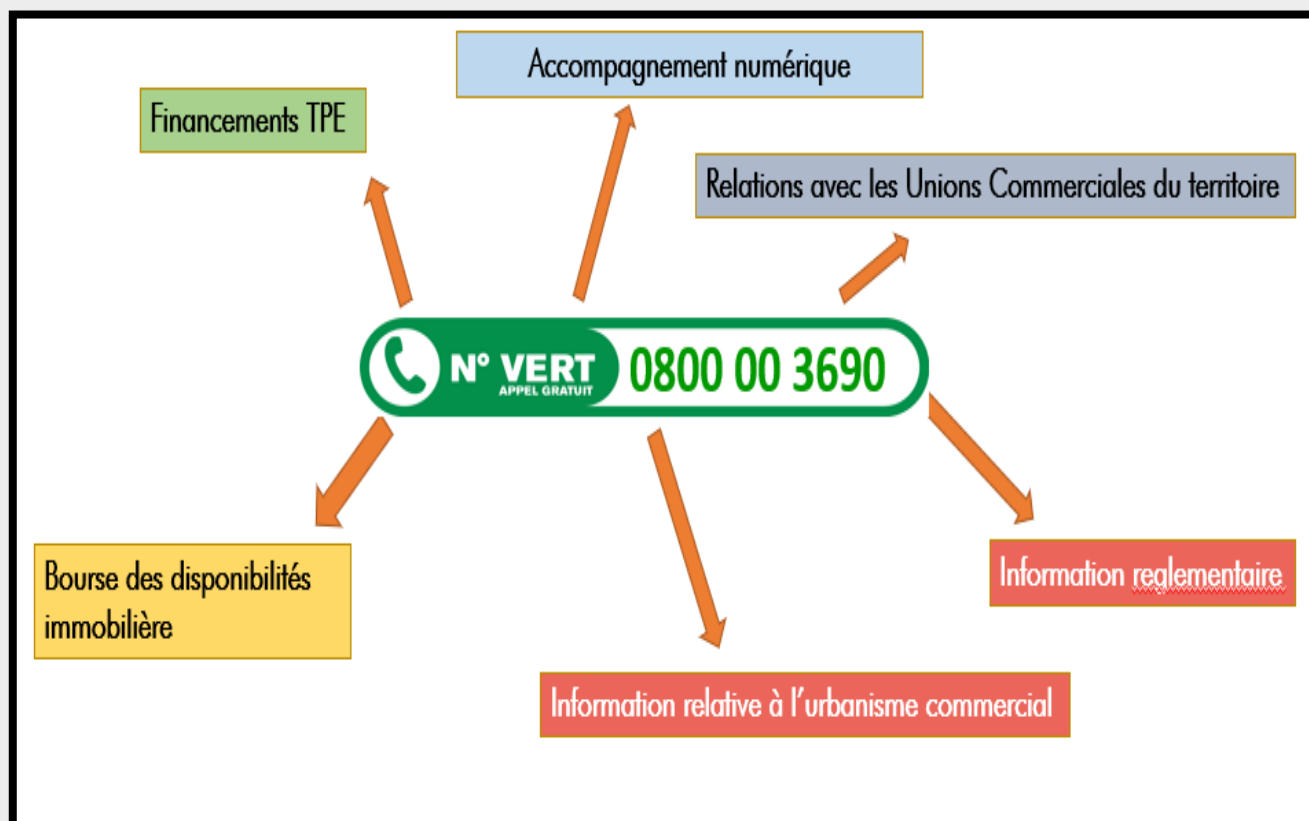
Accompagnement numérique

Financements TPE

Relations avec les Unions Commerciales du territoire

N° VERT
APPEL GRATUIT
0800 00 3690

Bourse des disponibilités immobilière

Information reglementaire

Information relative à l'urbanisme commercial